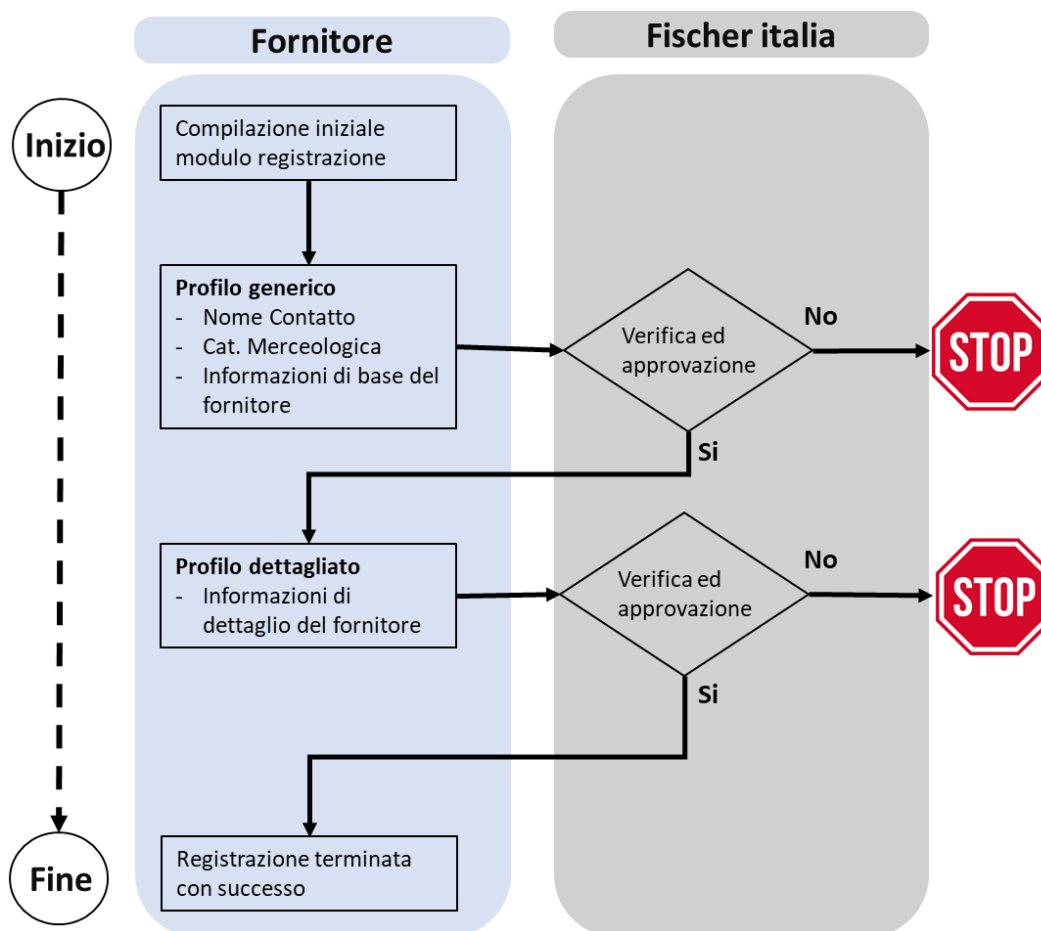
Fornitore

Fischer italia

Inizio

Compilazione iniziale modulo registrazione

**Profilo generico**
- Nome Contatto
- Cat. Merceologica
- Informazioni di base del fornitore

Verifica ed approvazione

No

STOP

Si

**Profilo dettagliato**
- Informazioni di dettaglio del fornitore

Verifica ed approvazione

No

STOP

Si

Fine

Registrazione terminata con successo